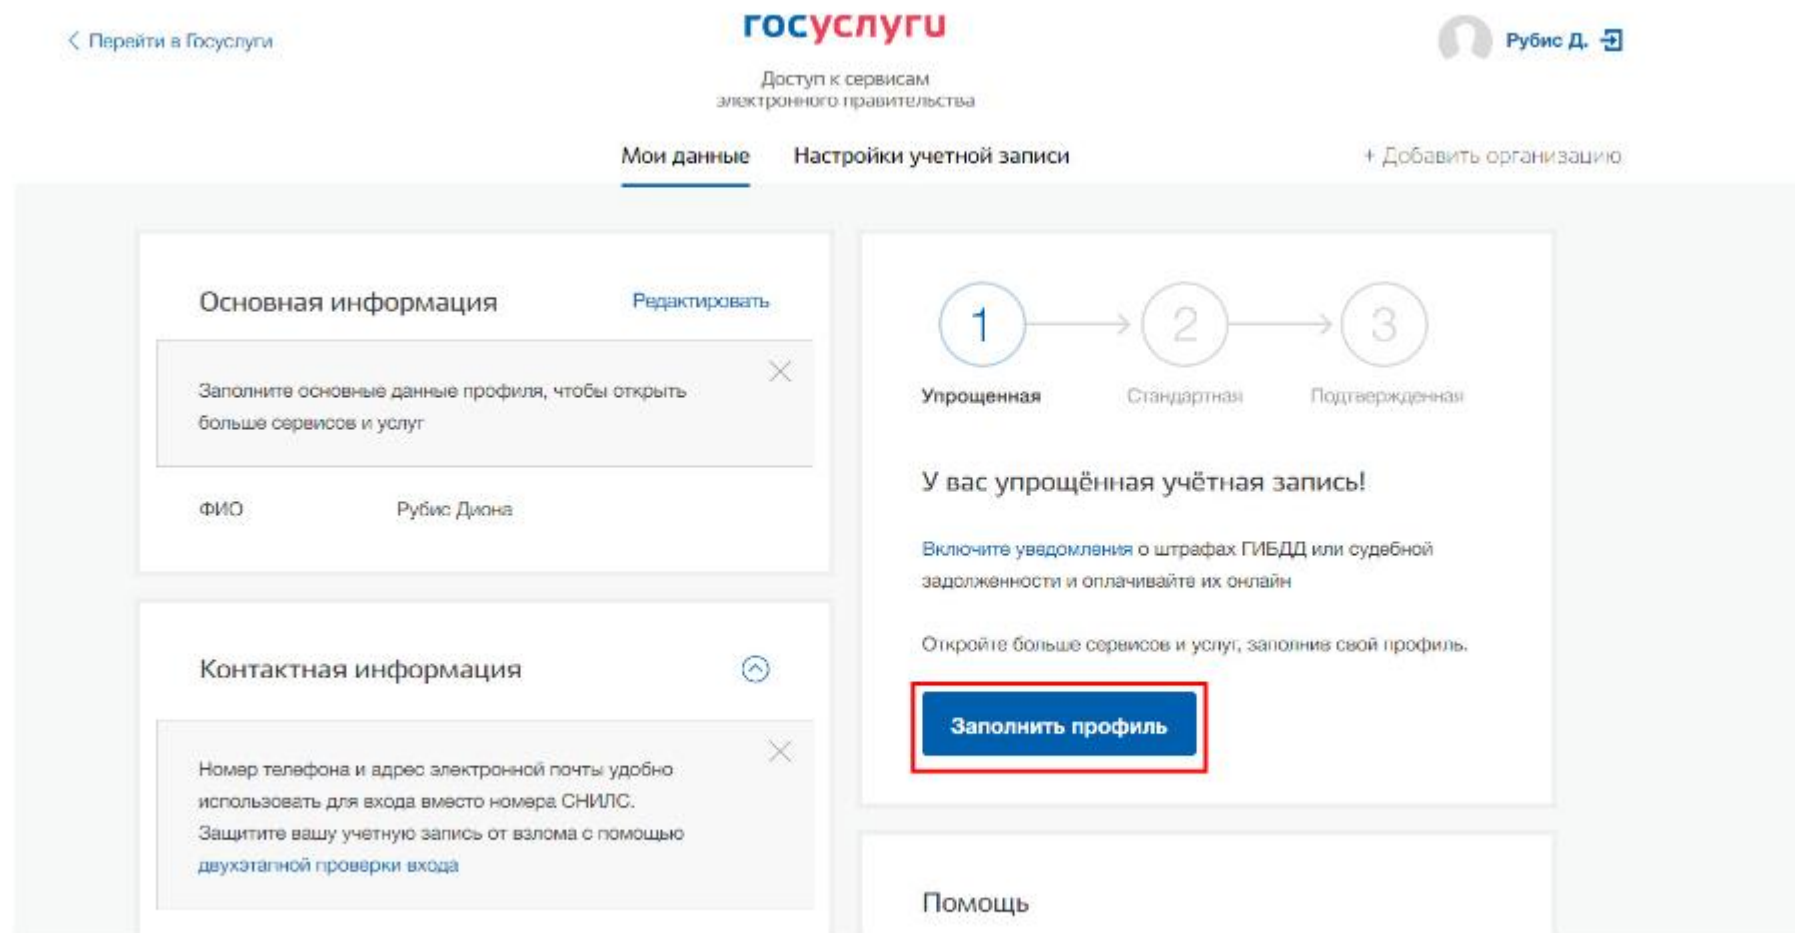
< Перейти в Госуслуги

госуслуги

Доступ к сервисам электронного правительства

Рубис Д.

Мои данные

Настройки учетной записи

+ Добавить организацию

Основная информация

Редактировать

Заполните основные данные профиля, чтобы открыть больше сервисов и услуг

ФИО

Рубис Диана

Контактная информация

Номер телефона и адрес электронной почты удобно использовать для входа вместо номера СНИЛС. Защитите вашу учетную запись от взлома с помощью двухэтапной проверки входа

1

2

3

Упрощенная

Стандартная

Подтвержденная

У вас упрощённая учётная запись!

Включите уведомления о штрафах ГИБДД или судебной задолженности и оплачивайте их онлайн

Откройте больше сервисов и услуг, заполнив свой профиль.

Заполнить профиль

Помощь